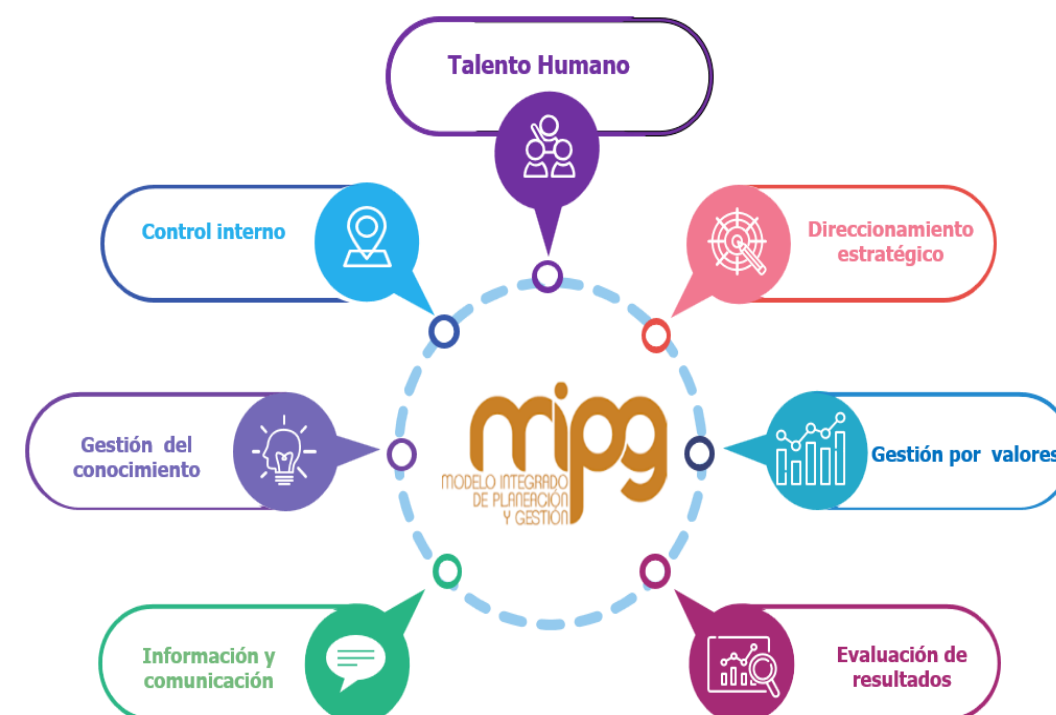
Talento Humano

Control interno

Direccionamiento estratégico

Gestión del conocimiento

mipg
MODELO INTEGRADO DE PLANEACIÓN Y GESTIÓN

Gestión por valores

Información y comunicación

Evaluación de resultados